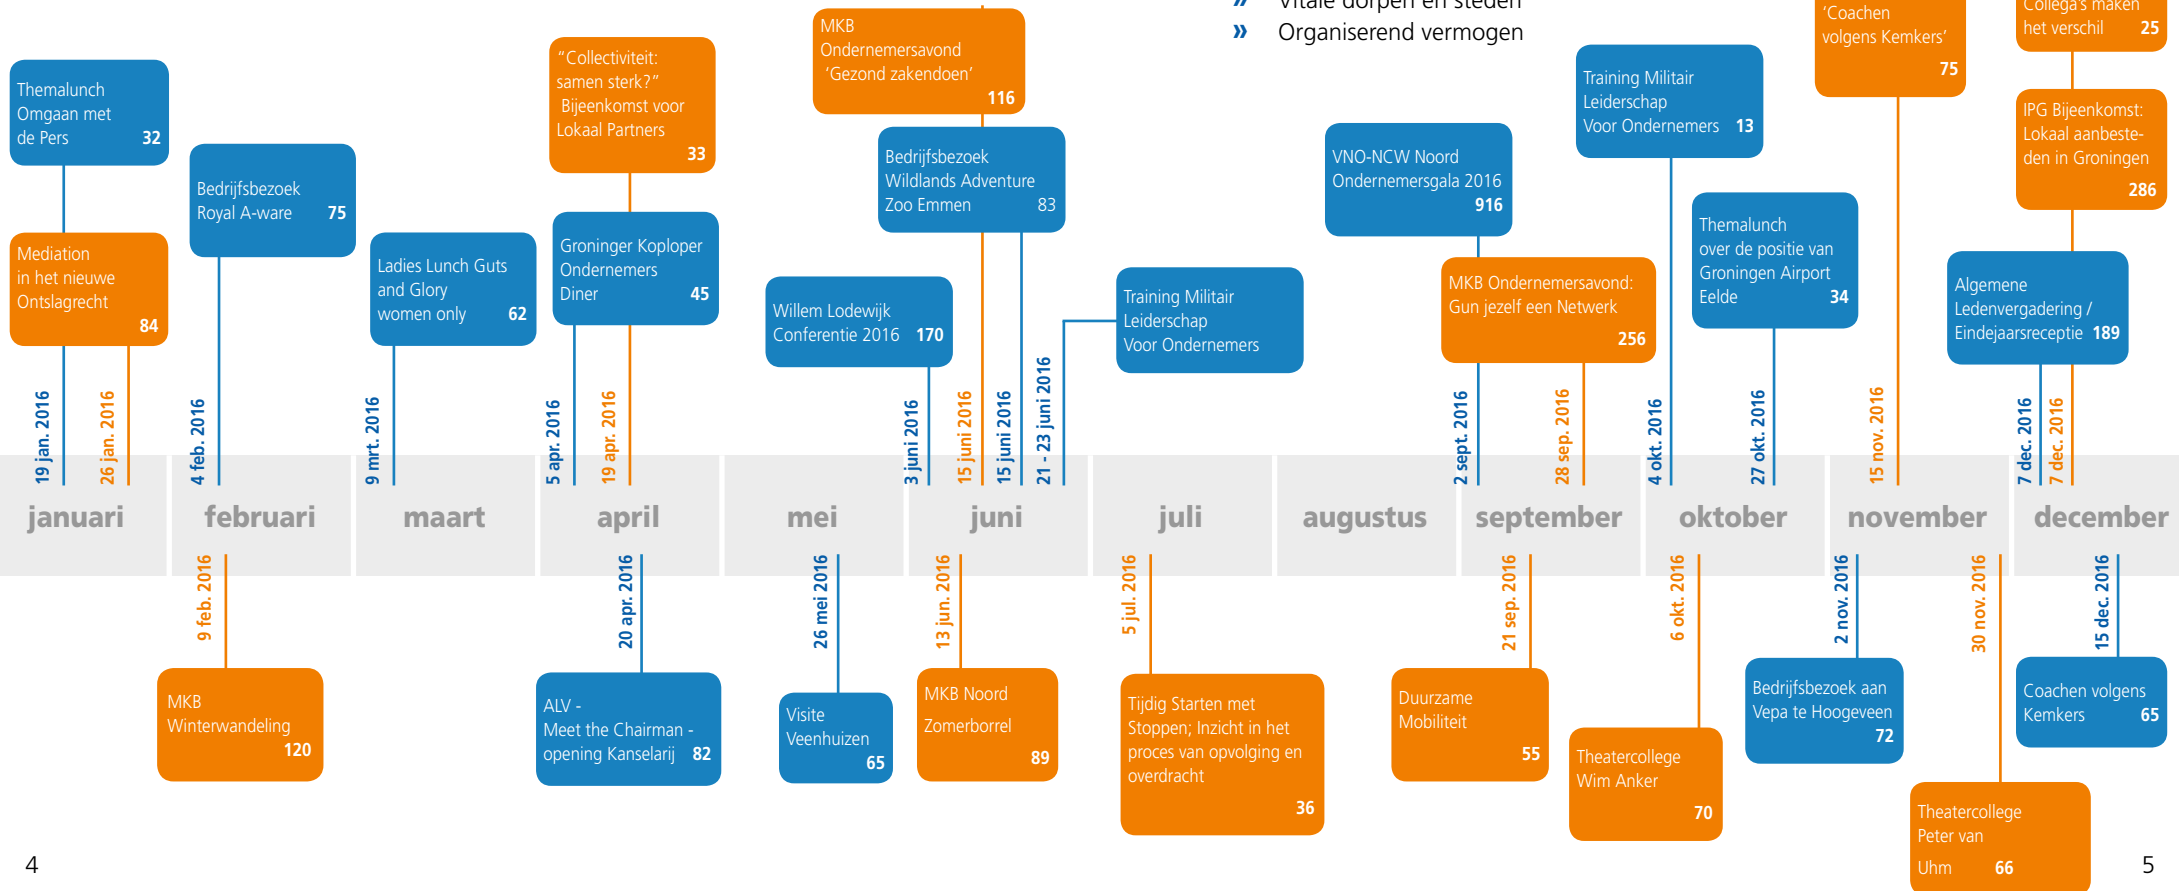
» Vitale dorpen en steden
» Organiserend vermogen

Themalunch Omgaan met de Pers 32

Mediation in het nieuwe Ontslagrecht 84

Bedrijfsbezoek Royal A-ware 75

Ladies Lunch Guts and Glory women only 62

"Collectiviteit: samen sterk?" Bijeenkomst voor Lokaal Partners 33

Groninger Koploper Ondernemers Diner 45

Willem Lodewijk Conferentie 2016 170

MKB Ondernemersavond 'Gezond zakendoen' 116

Bedrijfsbezoek Wildlands Adventure Zoo Emmen 83

Training Militair Leiderschap Voor Ondernemers

VNO-NCW Noord Ondernemersgala 2016 916

MKB Ondernemersavond: Gun jezelf een Netwerk 256

Training Militair Leiderschap Voor Ondernemers 13

Themalunch over de positie van Groningen Airport Eelde 34

'Coachen volgens Kemkers' 75

Collega's maken het verschil 25

IPG Bijeenkomst: Lokaal aanbesteden in Groningen 286

Algemene Ledenvergadering / Eindejaarsreceptie 189

19 jan. 2016
26 jan. 2016
4 feb. 2016
9 mrt. 2016
5 apr. 2016
19 apr. 2016
3 juni 2016
15 juni 2016
15 juni 2016
21 - 23 juni 2016
2 sept. 2016
28 sep. 2016
4 okt. 2016
27 okt. 2016
15 nov. 2016
7 dec. 2016
7 dec. 2016

januari februari maart april mei juni juli augustus september oktober november december

9 feb. 2016
20 apr. 2016
26 mei 2016
13 jun. 2016
5 jul. 2016
21 sep. 2016
6 okt. 2016
2 nov. 2016
30 nov. 2016
15 dec. 2016

MKB Winterwandeling 120

ALV - Meet the Chairman - opening Kanselarij 82

Visite Veenhuizen 65

MKB Noord Zomerborrel 89

Tijdig Starten met Stoppen; Inzicht in het proces van opvolging en overdracht 36

Duurzame Mobiliteit 55

Theatercollege Wim Anker 70

Bedrijfsbezoek aan Vepa te Hoogeveen 72

Theatercollege Peter van Uhm 66

Coachen volgens Kemkers 65

4

5